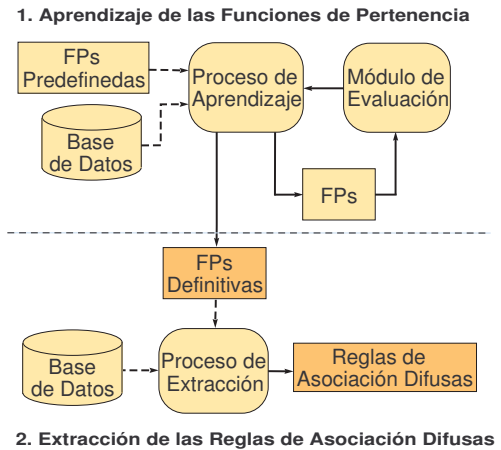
1. Aprendizaje de las Funciones de Pertenencia

FPs Predefinedas

Base de Datos

Proceso de Aprendizaje

Módulo de Evaluación

FPs

FPs Definitivas

Base de Datos

Proceso de Extracción

Reglas de Asociación Difusas

2. Extracción de las Reglas de Asociación Difusas